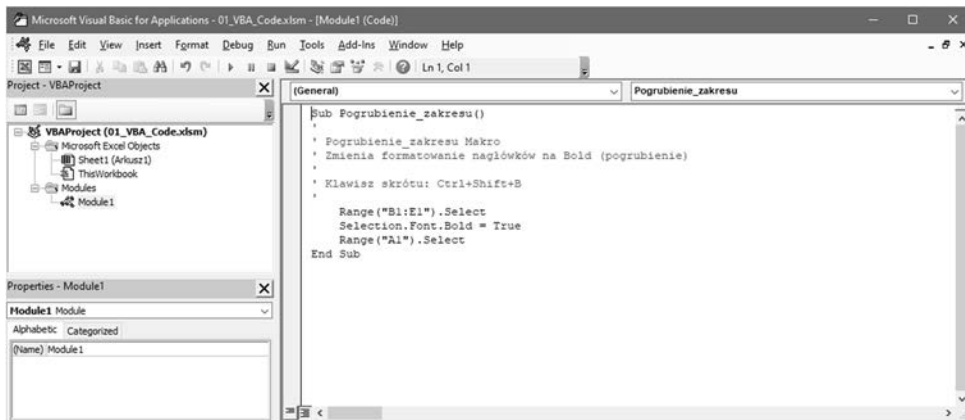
Microsoft Visual Basic for Applications - 01_VBA_Code.xlsm - [Module1 (Code)]

File Edit View Insert Format Debug Run Tools Add-Ins Window Help

Ln 1, Col 1

Project - VBAProject

VBAProject (01_VBA_Code.xlsm)
Microsoft Excel Objects
Sheet1 (Arkusz1)
ThisWorkbook
Modules
Module1

Properties - Module1

Module1 Module

Alphabetic Categorized

(Name) Module1

(General)

Pogrubienie_zakresu

Sub Pogrubienie_zakresu()
'
' Pogrubienie_zakresu Makro
' Zmienia formatowanie nagłówków na Bold (pogrubienie)
'
' Klawisz skrótu: Ctrl+Shift+B
'
    Range("B1:E1").Select
    Selection.Font.Bold = True
    Range("A1").Select
End Sub